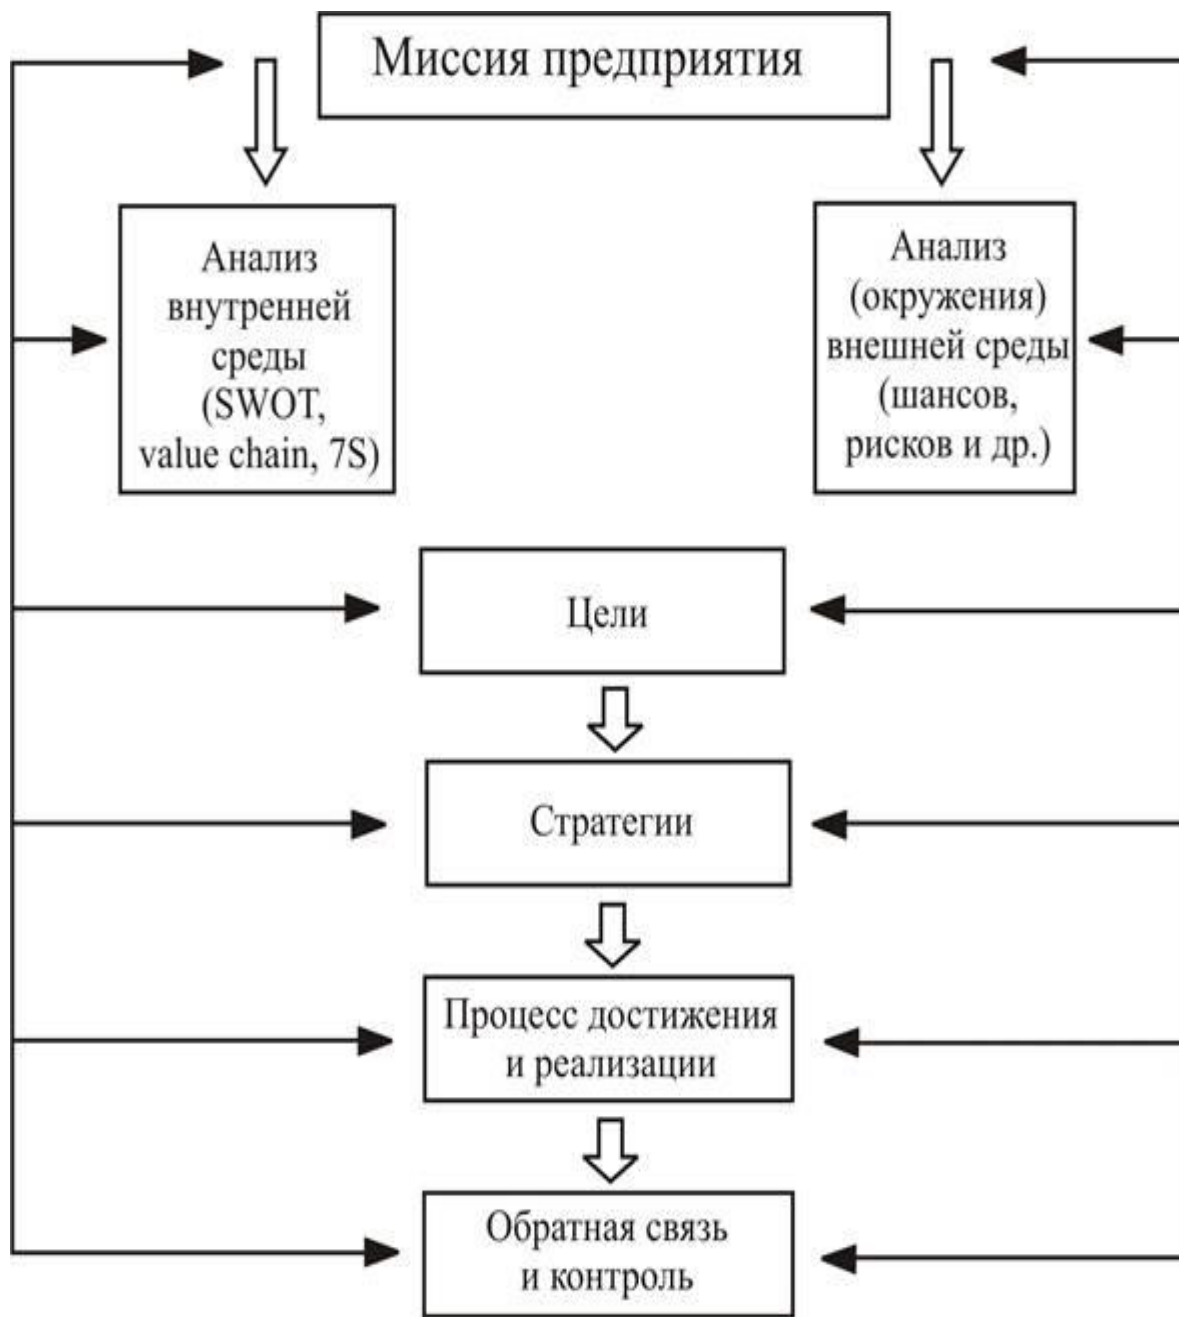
Миссия предприятия

Анализ внутренней среды (SWOT, value chain, 7S)

Анализ (окружения) внешней среды (шансов, рисков и др.)

Цели

Стратегии

Процесс достижения и реализации

Обратная связь и контроль